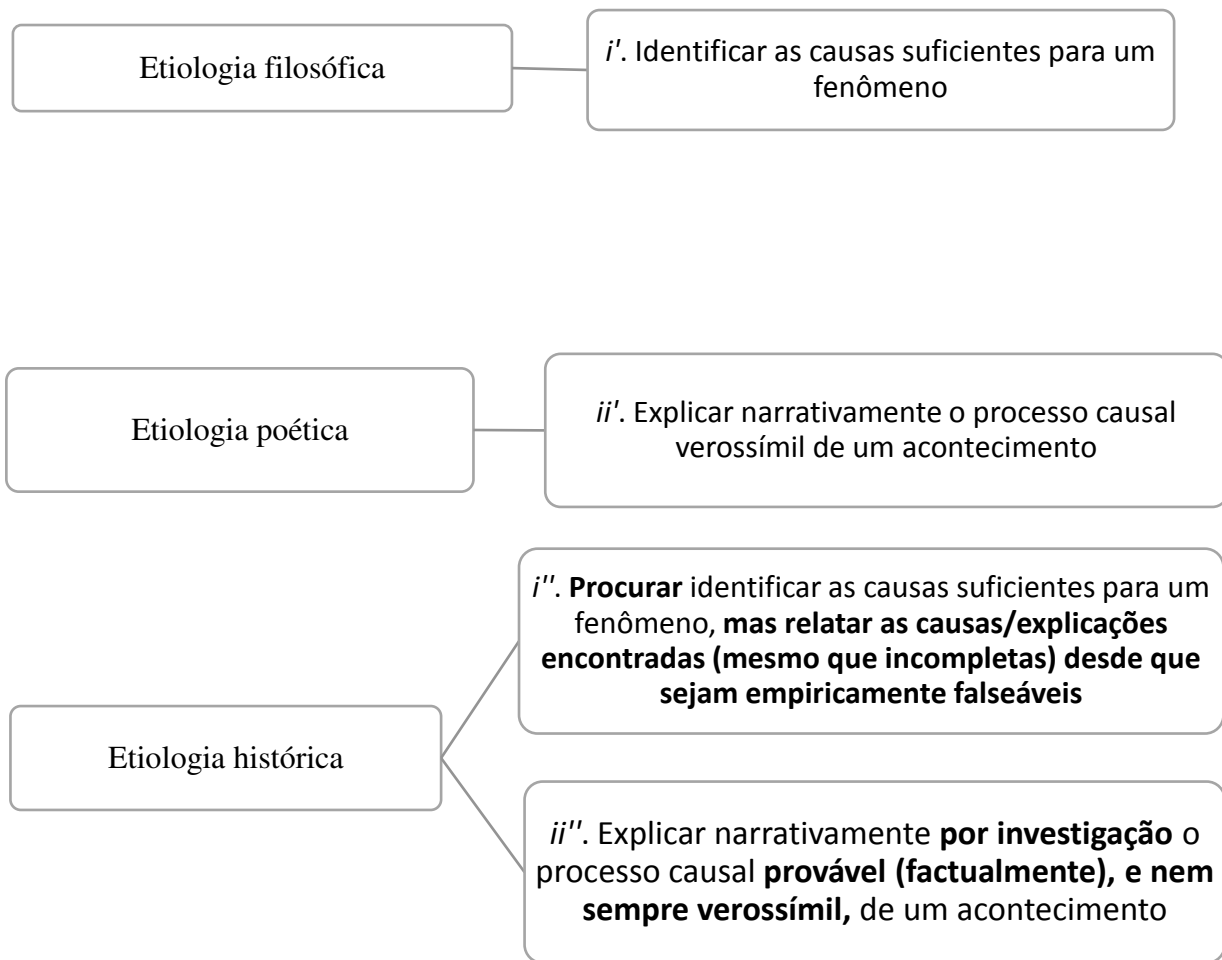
Etiologia filosófica

*i'*. Identificar as causas suficientes para um fenômeno

Etiologia poética

*ii'*. Explicar narrativamente o processo causal verossímil de um acontecimento

Etiologia histórica

*i''*. **Procurar** identificar as causas suficientes para um fenômeno, **mas relatar as causas/explicações encontradas (mesmo que incompletas) desde que sejam empiricamente falseáveis**

*ii''*. Explicar narrativamente **por investigação** o processo causal **provável (factualmente), e nem sempre verossímil,** de um acontecimento